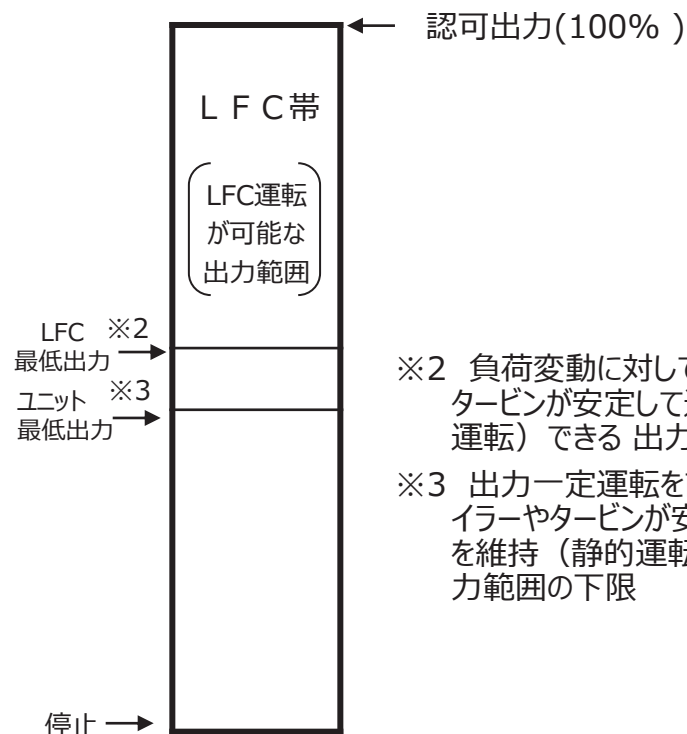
認可出力(100% )

ＬＦＣ帯

LFC運転が可能な出力範囲

LFC ※2
最低出力

ユニット ※3
最低出力

停止

※2 負荷変動に対して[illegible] タービンが安定して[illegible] 運転）できる 出力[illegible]

※3 出力一定運転を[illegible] イラーやタービンが安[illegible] を維持（静的運転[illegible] 力範囲の下限